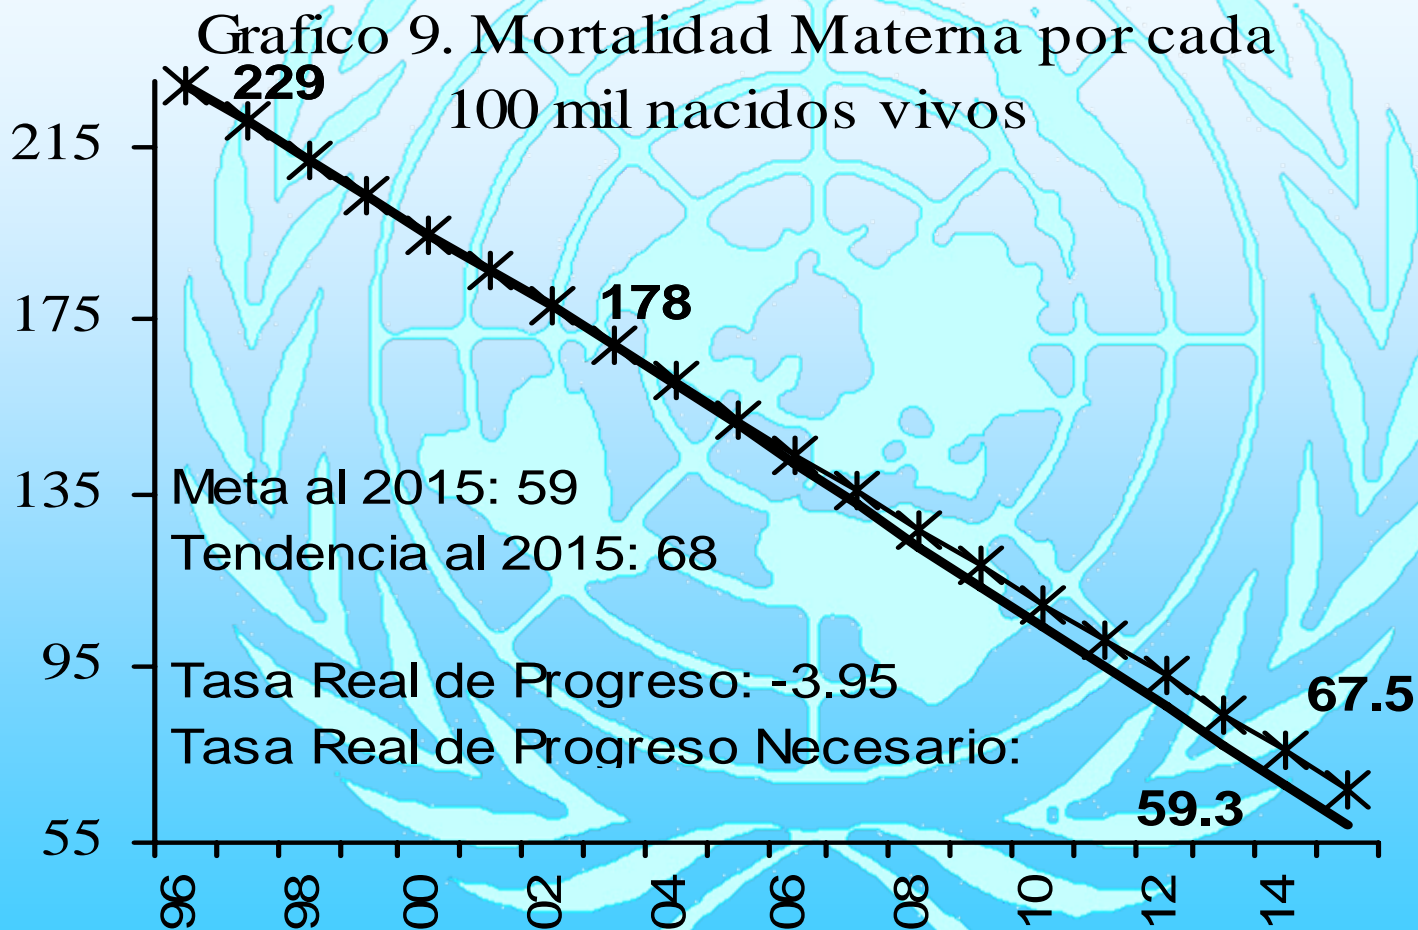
Grafico 9. Mortalidad Materna por cada 100 mil nacidos vivos

229

178

215
175
135
95
55

Meta al 2015: 59
Tendencia al 2015: 68

Tasa Real de Progreso: -3.95
Tasa Real de Progreso Necesario:

67.5

59.3

96
98
00
02
04
06
08
10
12
14